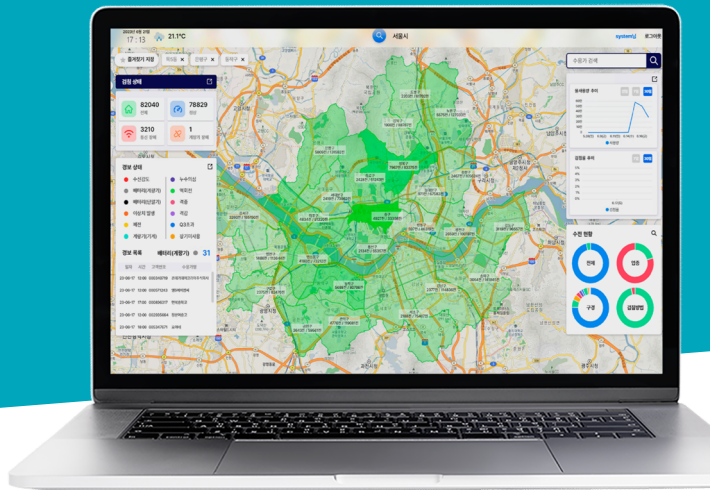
17 : 13
21.1°C
서울시
system님
로그아웃
즐겨찾기 지점
마포동
강북구
동작구
검침 상태
82040
전체
78829
정상
3210
통신 장애
1
계량기 장애
경보 상태
수전감도
누수의심
배터리(계량기)
역회전
배터리(단말기)
동파
미설치 발생
과금
계량기
검침오류
경보 목록
배터리(계량기)
31
수전 현황
전체
업종
구경
검침방법
수량기 검색